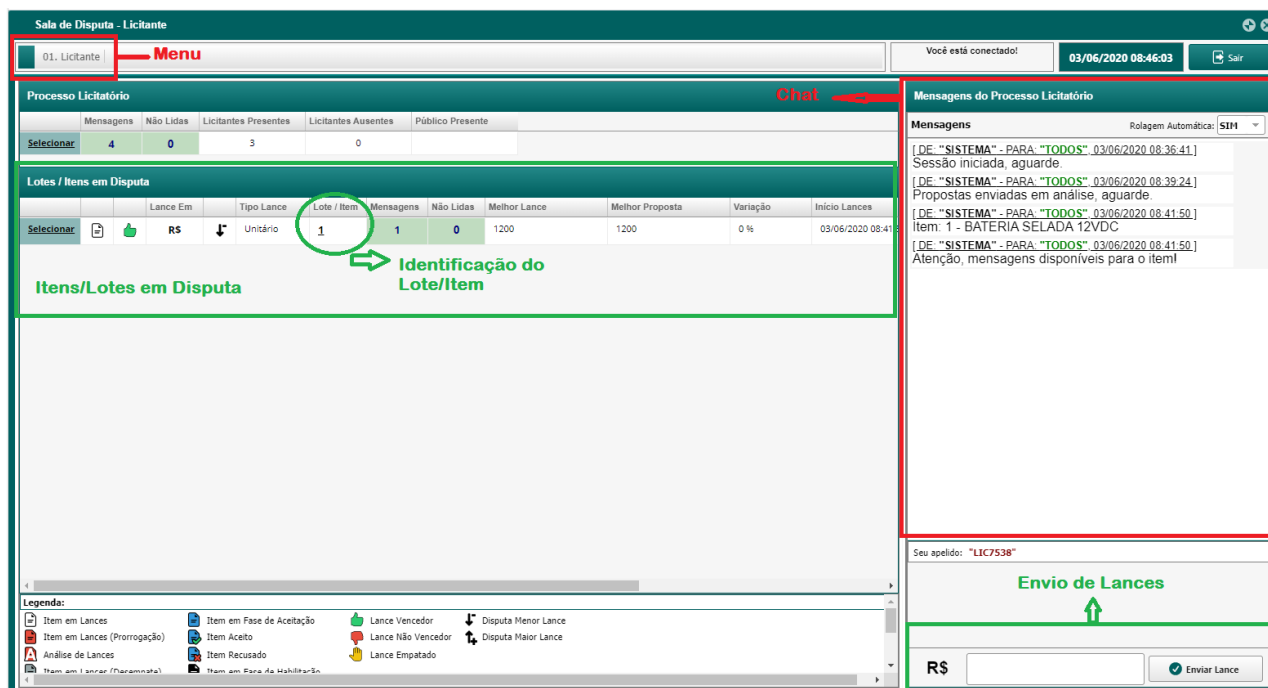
Sala de Disputa - Licitante

01. Licitante

Menu

Você está conectado!

03/06/2020 08:46:03

Sair

Processo Licitatório

Chat

Mensagens do Processo Licitatório

| | Mensagens | Não Lidas | Licitantes Presentes | Licitantes Ausentes | Público Presente |
|---|---|---|---|---|---|
| Selecionar | 4 | 0 | 3 | 0 | |

Lotes / Itens em Disputa

| | | | Lance Em | | Tipo Lance | Lote / Item | Mensagens | Não Lidas | Melhor Lance | Melhor Proposta | Variação | Início Lances |
|---|---|---|---|---|---|---|---|---|---|---|---|---|
| Selecionar | | | R$ | | Unitário | 1 | 1 | 0 | 1200 | 1200 | 0 % | 03/06/2020 08:41 |

Identificação do Lote/Item

Itens/Lotes em Disputa

Mensagens

Rolagem Automática: SIM

[ DE: "SISTEMA" - PARA: "TODOS", 03/06/2020 08:36:41 ]
Sessão iniciada, aguarde.

[ DE: "SISTEMA" - PARA: "TODOS", 03/06/2020 08:39:24 ]
Propostas enviadas em análise, aguarde.

[ DE: "SISTEMA" - PARA: "TODOS", 03/06/2020 08:41:50 ]
Item: 1 - BATERIA SELADA 12VDC

[ DE: "SISTEMA" - PARA: "TODOS", 03/06/2020 08:41:50 ]
Atenção, mensagens disponíveis para o item!

Seu apelido: "LIC7538"

Envio de Lances

Legenda:
Item em Lances
Item em Lances (Prorrogação)
Análise de Lances
Item em Lances (Desempate)
Item em Fase de Aceitação
Item Aceito
Item Recusado
Item em Fase de Habilitação
Lance Vencedor
Lance Não Vencedor
Lance Empatado
Disputa Menor Lance
Disputa Maior Lance

R$

Enviar Lance